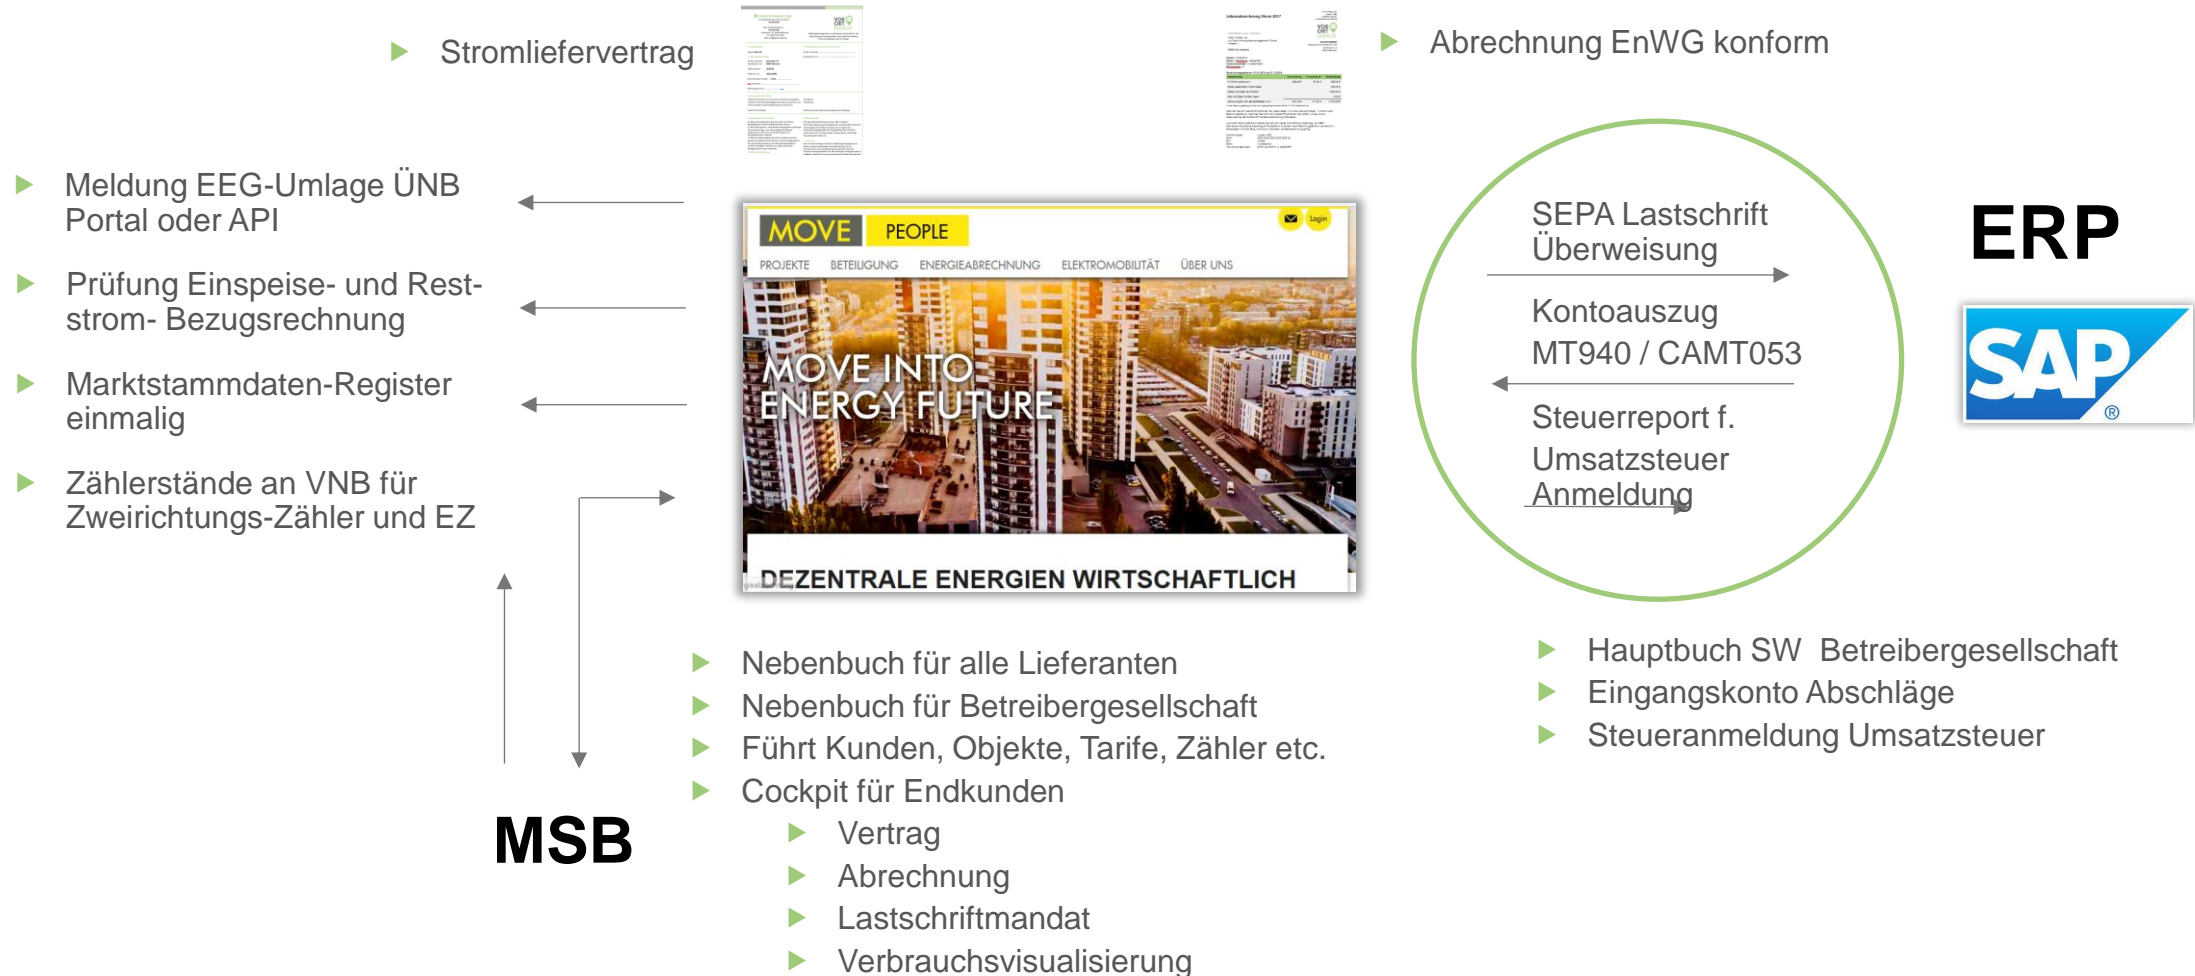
Stromliefervertrag

Abrechnung EnWG konform

Meldung EEG-Umlage ÜNB Portal oder API

Prüfung Einspeise- und Reststrom- Bezugsrechnung

Marktstammdaten-Register einmalig

Zählerstände an VNB für Zweirichtungs-Zähler und EZ

MOVE PEOPLE

PROJEKTE BETEILIGUNG ENERGIEABRECHNUNG ELEKTROMOBILITÄT ÜBER UNS

Login

MOVE INTO ENERGY FUTURE

DEZENTRALE ENERGIEN WIRTSCHAFTLICH

SEPA Lastschrift Überweisung

Kontoauszug MT940 / CAMT053

Steuerreport f. Umsatzsteuer Anmeldung

ERP

SAP

Nebenbuch für alle Lieferanten
Nebenbuch für Betreibergesellschaft
Führt Kunden, Objekte, Tarife, Zähler etc.
Cockpit für Endkunden
Vertrag
Abrechnung
Lastschriftmandat
Verbrauchsvisualisierung

Hauptbuch SW Betreibergesellschaft
Eingangskonto Abschläge
Steueranmeldung Umsatzsteuer

MSB